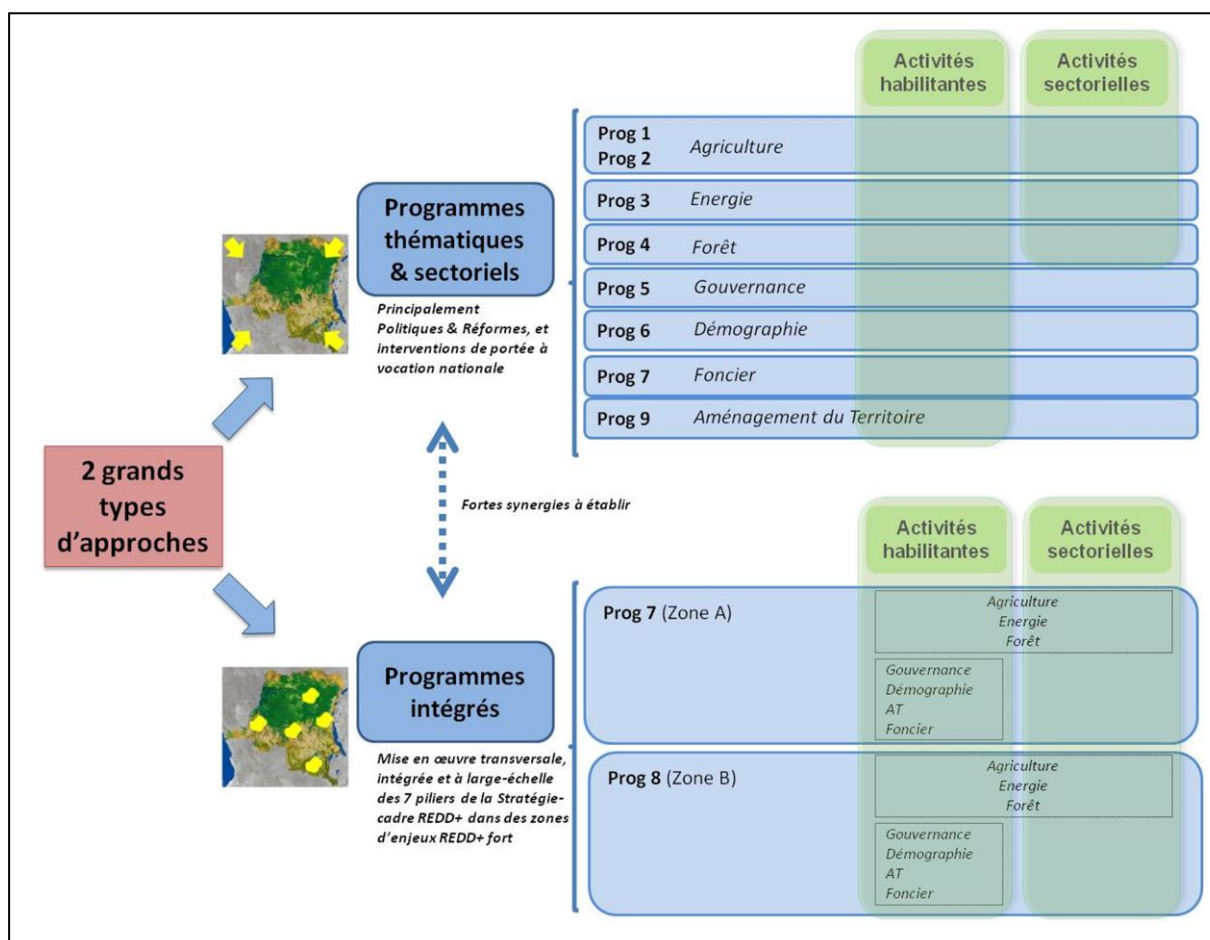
2 grands types d'approches

Programmes thématiques & sectoriels

Principalement Politiques & Réformes, et interventions de portée à vocation nationale

Activités habilitantes

Activités sectorielles

Prog 1
Prog 2 Agriculture

Prog 3 Energie

Prog 4 Forêt

Prog 5 Gouvernance

Prog 6 Démographie

Prog 7 Foncier

Prog 9 Aménagement du Territoire

Fortes synergies à établir

Programmes intégrés

Mise en œuvre transversale, intégrée et à large-échelle des 7 piliers de la Stratégie-cadre REDD+ dans des zones d'enjeux REDD+ fort

Activités habilitantes

Activités sectorielles

Prog 7 (Zone A)

Agriculture
Energie
Forêt

Gouvernance
Démographie
AT
Foncier

Prog 8 (Zone B)

Agriculture
Energie
Forêt

Gouvernance
Démographie
AT
Foncier